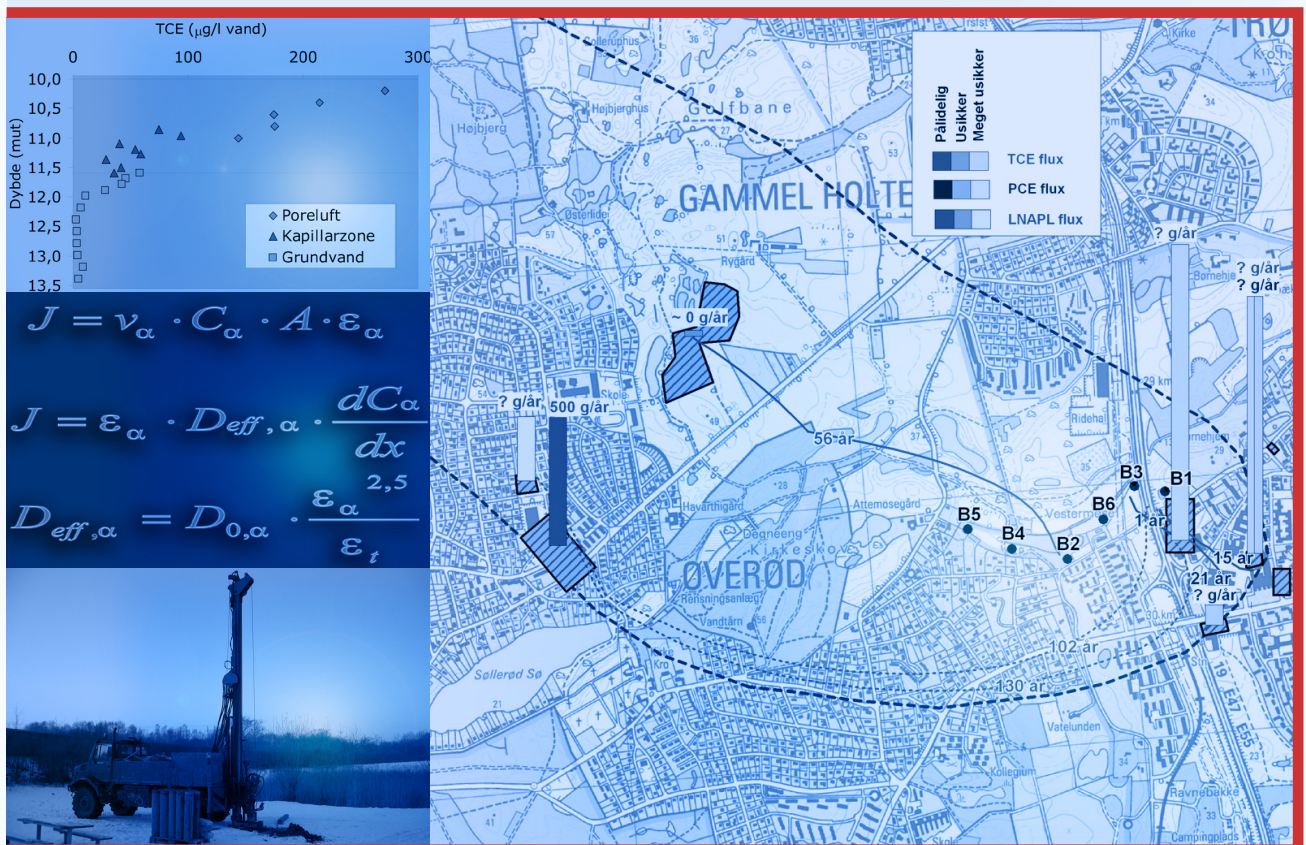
TCE ($\mu$g/l vand)

0 100 200 300

10,0
10,5
11,0
11,5
12,0
12,5
13,0
13,5

Dybde (mut)

Poreluft
Kapillarzone
Grundvand

$J = v_{\alpha} \cdot C_{\alpha} \cdot A \cdot \varepsilon_{\alpha}$

$J = \varepsilon_{\alpha} \cdot D_{eff,\alpha} \cdot \frac{dC_{\alpha}}{dx}$

$D_{eff,\alpha} = D_{0,\alpha} \cdot \frac{\varepsilon_{\alpha}^{2,5}}{\varepsilon_{t}}$

Pålidelig
Usikker
Meget usikker

TCE flux
PCE flux
LNAPL flux

GAMMEL HOLTE

ØVERØD

Golfbane
Højbjerghus
Højbjerg
Østerlide
Rygård
Skole
Havarthigård
Attemosegård
Døgneeng
Kirkeskov
Rensningsanlæg
Vandtårn
Søllerød Sø
Vestermose
Vatelunden
Kollegium
Ravnebakke
Campingplads
Ridehal
Børnehjem
Kirke
Kro

~ 0 g/år
? g/år
500 g/år
56 år
B5
B4
B2
B6
B3
B1
1 år
? g/år
? g/år
? g/år
15 år
21 år
? g/år
102 år
130 år
E47
E55